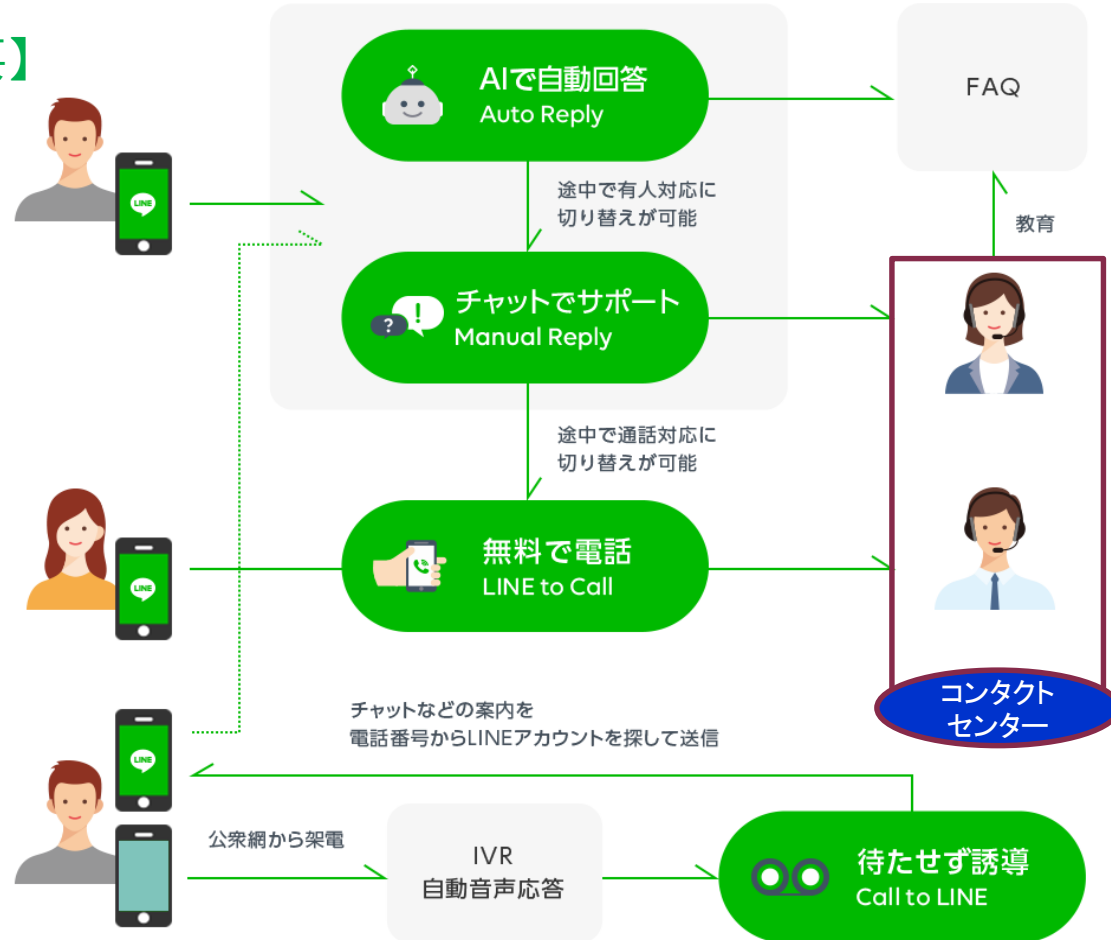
】

AIで自動回答
Auto Reply

FAQ

途中で有人対応に
切り替えが可能

教育

チャットでサポート
Manual Reply

途中で通話対応に
切り替えが可能

無料で電話
LINE to Call

コンタクト
センター

チャットなどの案内を
電話番号からLINEアカウントを探して送信

公衆網から架電

IVR
自動音声応答

待たせず誘導
Call to LINE

LINE
LINE
LINE